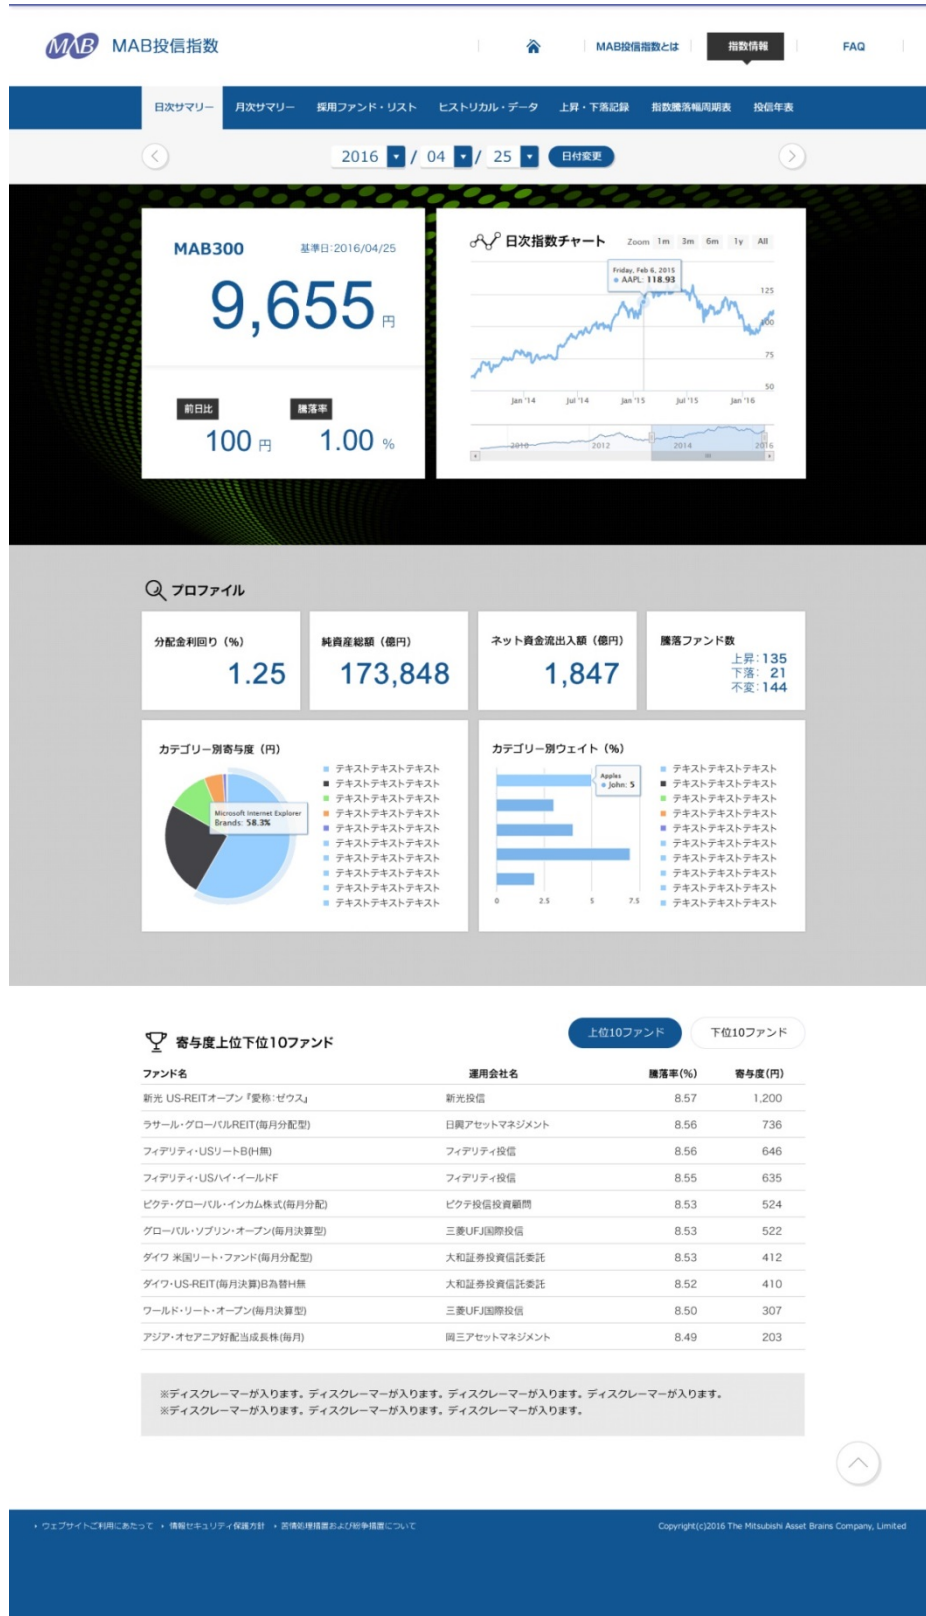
MAB MAB投信指数

MAB投信指数とは 指数情報 FAQ

日次サマリー 月次サマリー 採用ファンド・リスト ヒストリカル・データ 上昇・下落記録 指数騰落幅周期表 投信年表

2016 / 04 / 25 日付変更

MAB300 基準日:2016/04/25

9,655 円

前日比 100 円

騰落率 1.00 %

日次指数チャート Zoom 1m 3m 6m 1y All

Friday, Feb 6, 2015
● AAPL: 118.93

125 100 75 50

Jan '14 Jul '14 Jan '15 Jul '15 Jan '16

2010 2012 2014 2016

プロファイル

分配金利回り（%）
1.25

純資産総額（億円）
173,848

ネット資金流出入額（億円）
1,847

騰落ファンド数
上昇: 135
下落: 21
不変: 144

カテゴリー別寄与度（円）

Microsoft Internet Explorer
Brands: 58.3%

テキストテキストテキスト
テキストテキストテキスト
テキストテキストテキスト
テキストテキストテキスト
テキストテキストテキスト
テキストテキストテキスト
テキストテキストテキスト
テキストテキストテキスト
テキストテキストテキスト
テキストテキストテキスト

カテゴリー別ウェイト（%）

Apples
● John: 5

0 2.5 5 7.5

テキストテキストテキスト
テキストテキストテキスト
テキストテキストテキスト
テキストテキストテキスト
テキストテキストテキスト
テキストテキストテキスト
テキストテキストテキスト
テキストテキストテキスト
テキストテキストテキスト
テキストテキストテキスト

寄与度上位下位10ファンド

上位10ファンド 下位10ファンド

| ファンド名 | 運用会社名 | 騰落率(%) | 寄与度(円) |
|---|---|---|---|
| 新光 US-REITオープン『愛称:ゼウス』 | 新光投信 | 8.57 | 1,200 |
| ラサール・グローバルREIT(毎月分配型) | 日興アセットマネジメント | 8.56 | 736 |
| フィデリティ・USリートB(H無) | フィデリティ投信 | 8.56 | 646 |
| フィデリティ・USハイ・イールドF | フィデリティ投信 | 8.55 | 635 |
| ピクテ・グローバル・インカム株式(毎月分配) | ピクテ投信投資顧問 | 8.53 | 524 |
| グローバル・ソブリン・オープン(毎月決算型) | 三菱UFJ国際投信 | 8.53 | 522 |
| ダイワ 米国リート・ファンド(毎月分配型) | 大和証券投資信託委託 | 8.53 | 412 |
| ダイワ・US-REIT(毎月決算)B為替H無 | 大和証券投資信託委託 | 8.52 | 410 |
| ワールド・リート・オープン(毎月決算型) | 三菱UFJ国際投信 | 8.50 | 307 |
| アジア・オセアニア好配当成長株(毎月) | 岡三アセットマネジメント | 8.49 | 203 |

※ディスクレーマーが入ります。ディスクレーマーが入ります。ディスクレーマーが入ります。ディスクレーマーが入ります。
※ディスクレーマーが入ります。ディスクレーマーが入ります。ディスクレーマーが入ります。

・ウェブサイトご利用にあたって ・情報セキュリティ保護方針 ・苦情処理措置および紛争解決措置について

Copyright(c)2016 The Mitsubishi Asset Brains Company, Limited